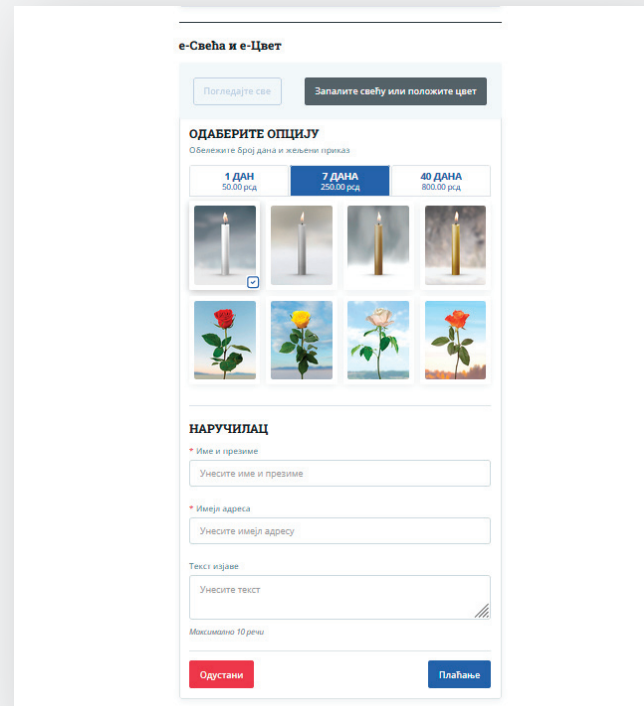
е-Свећа и е-Цвет

Погледајте све

Запалите свећу или положите цвет

ОДАБЕРИТЕ ОПЦИЈУ

Обележите број дана и жељени приказ

| 1 ДАН 50.00 рсд | 7 ДАНА 250.00 рсд | 40 ДАНА 800.00 рсд |
|---|---|---|

НАРУЧИЛАЦ

* Име и презиме

Унесите име и презиме

* Имејл адреса

Унесите имејл адресу

Текст изјаве

Унесите текст

Максимално 10 речи

Одустани

Плаћање